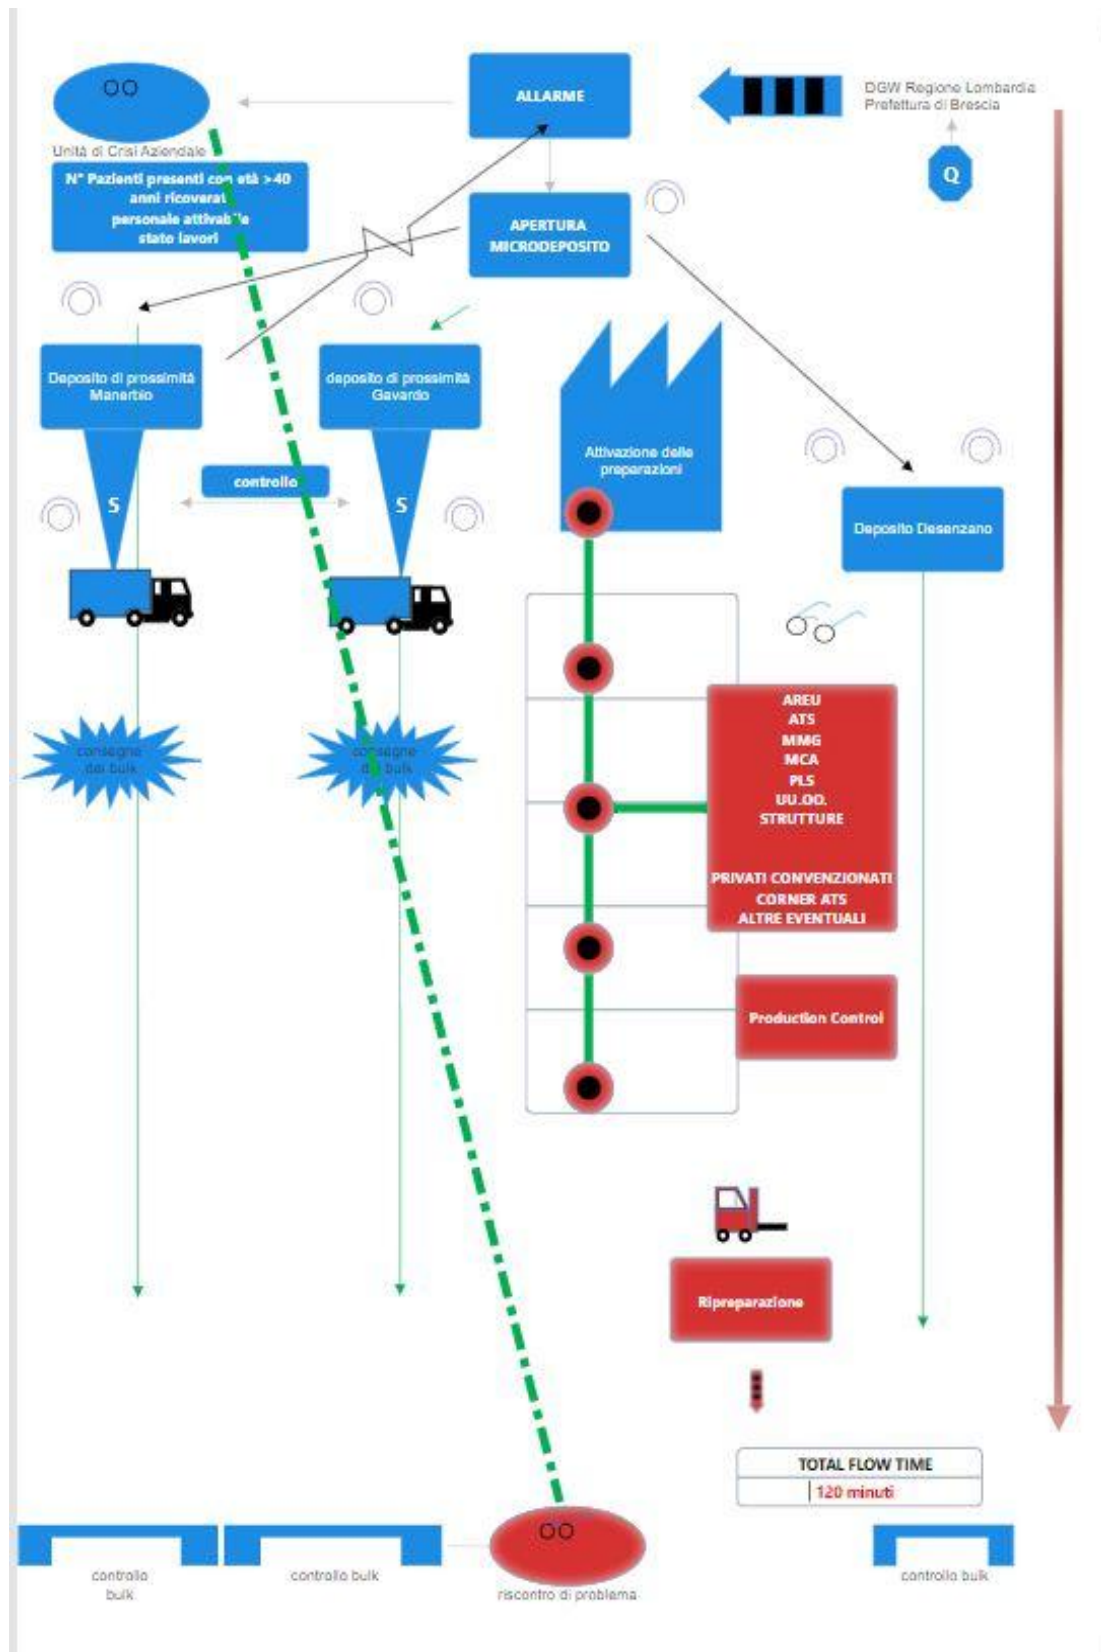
OO

Unità di Crisi Aziendale

N° Pazienti presenti con età >40 anni ricoverati personale attivabile stato lavori

ALLARME

DGW Regione Lombardia Prefettura di Brescia

Q

APERTURA MICRODEPOSITO

Deposito di prossimità Manerbio

deposito di prossimità Gavardo

Attivazione delle preparazioni

controllo

S

S

Deposito Desenzano

consegne dei bulk

consegne dei bulk

AREU
ATS
MMG
MCA
PLS
UU.OO.
STRUTTURE

PRIVATI CONVENZIONATI
CORNER ATS
ALTRE EVENTUALI

Production Control

Ripreparazione

TOTAL FLOW TIME
120 minuti

OO

controllo bulk

controllo bulk

riscontro di problema

controllo bulk